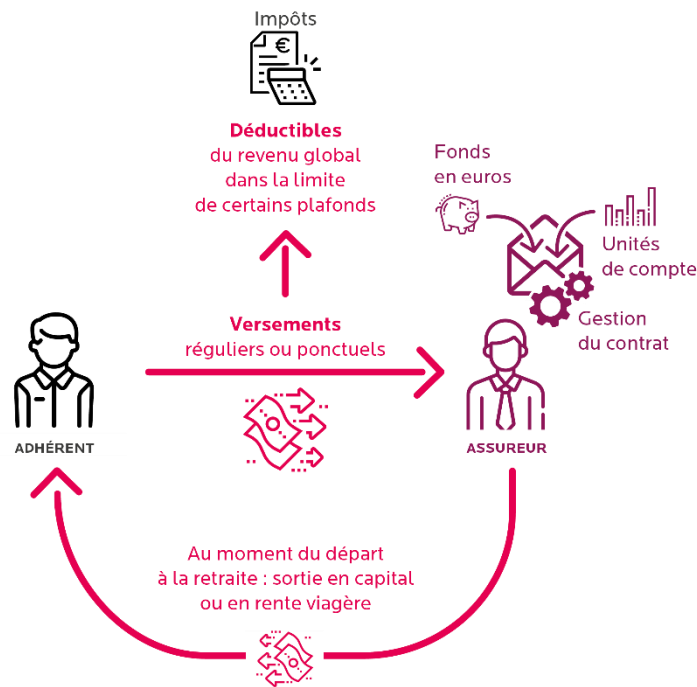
Impôts

€

Déductibles
du revenu global
dans la limite
de certains plafonds

Fonds
en euros

Unités
de compte

Gestion
du contrat

Versements
réguliers ou ponctuels

ADHÉRENT

ASSUREUR

Au moment du départ
à la retraite : sortie en capital
ou en rente viagère